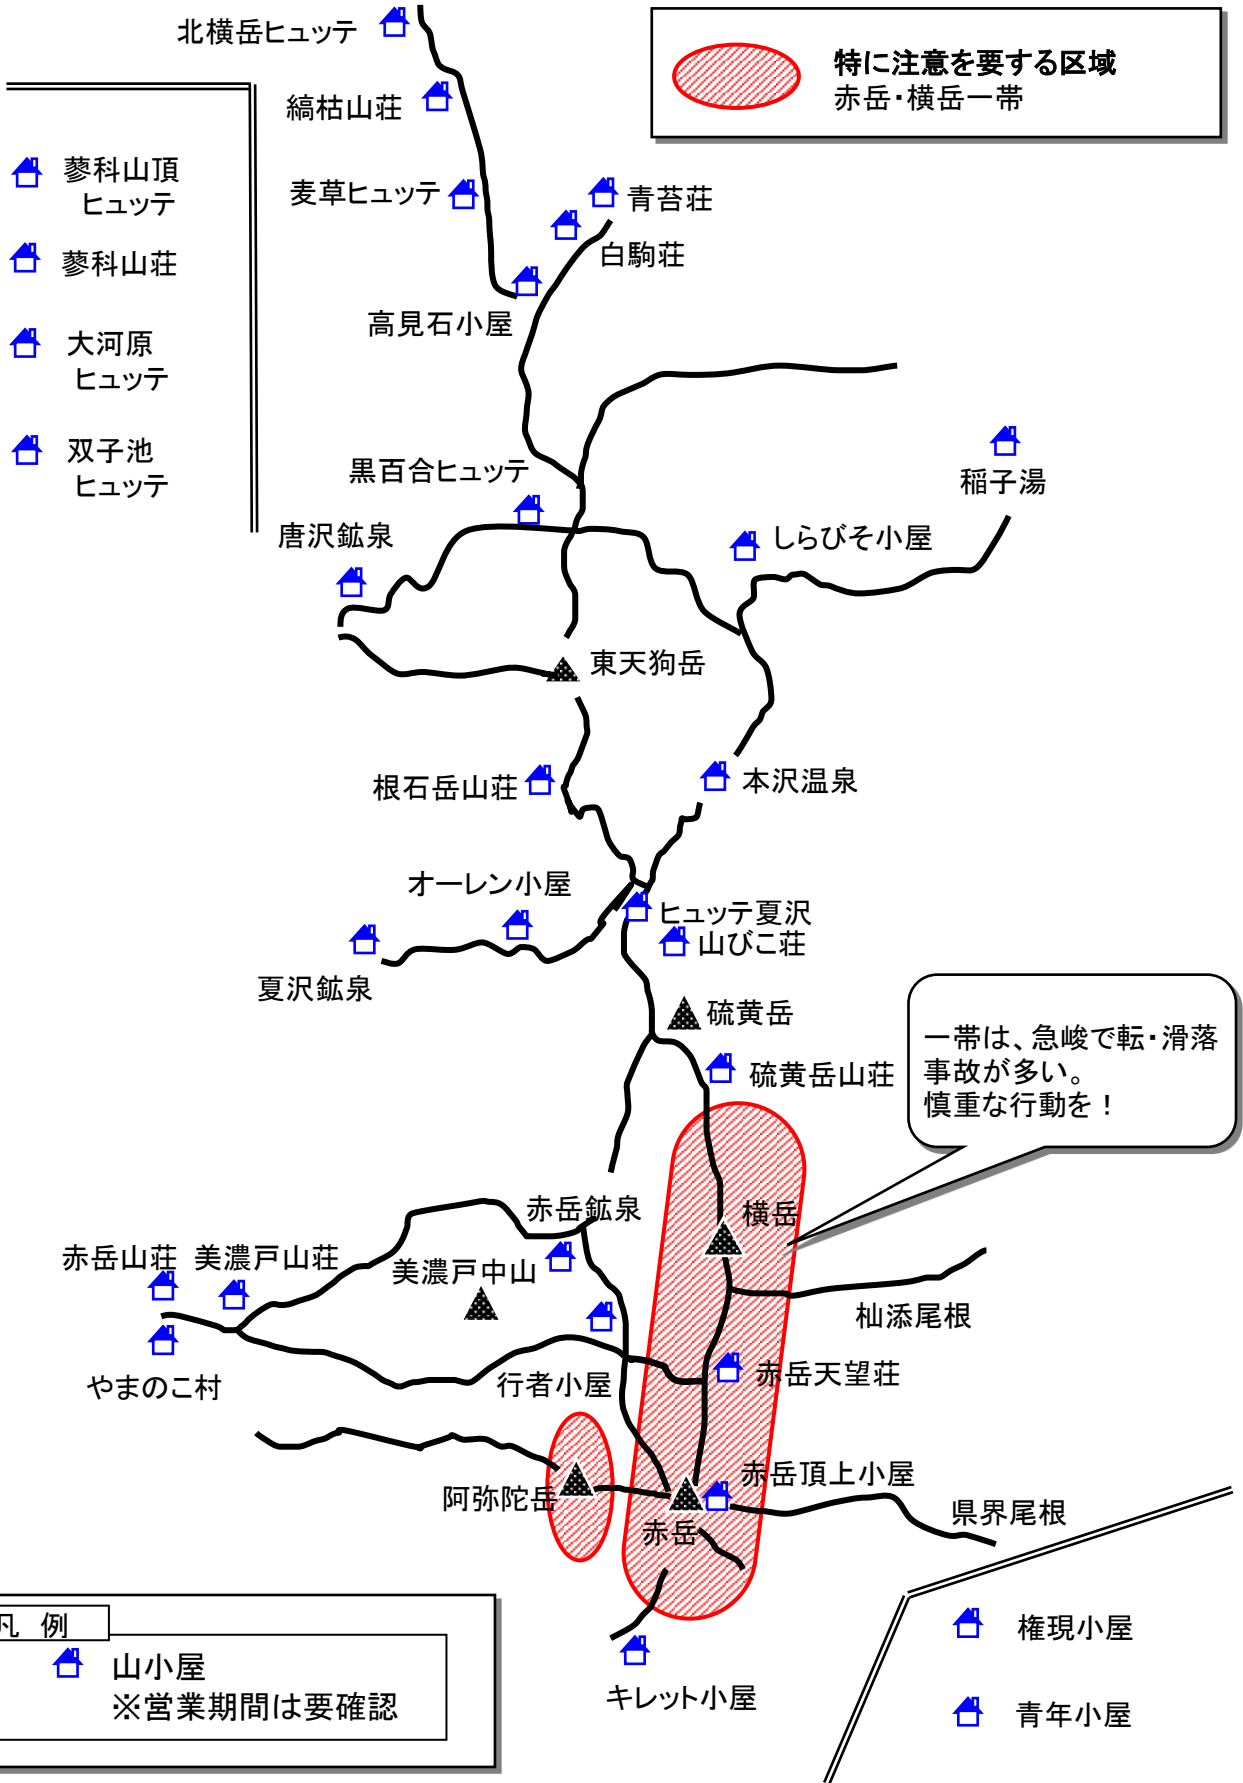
特に注意を要する区域
赤岳・横岳一帯

北横岳ヒュッテ
縞枯山荘
麦草ヒュッテ
青苔荘
白駒荘
高見石小屋

蓼科山頂ヒュッテ
蓼科山荘
大河原ヒュッテ
双子池ヒュッテ

黒百合ヒュッテ
稲子湯
唐沢鉱泉
しらびそ小屋
東天狗岳
根石岳山荘
本沢温泉
オーレン小屋
ヒュッテ夏沢
山びこ荘
夏沢鉱泉
硫黄岳
硫黄岳山荘

一帯は、急峻で転・滑落事故が多い。
慎重な行動を！

赤岳鉱泉
横岳
赤岳山荘
美濃戸山荘
美濃戸中山
杣添尾根
やまのこ村
行者小屋
赤岳天望荘
赤岳頂上小屋
阿弥陀岳
赤岳
県界尾根

凡 例
山小屋
※営業期間は要確認

キレット小屋
権現小屋
青年小屋